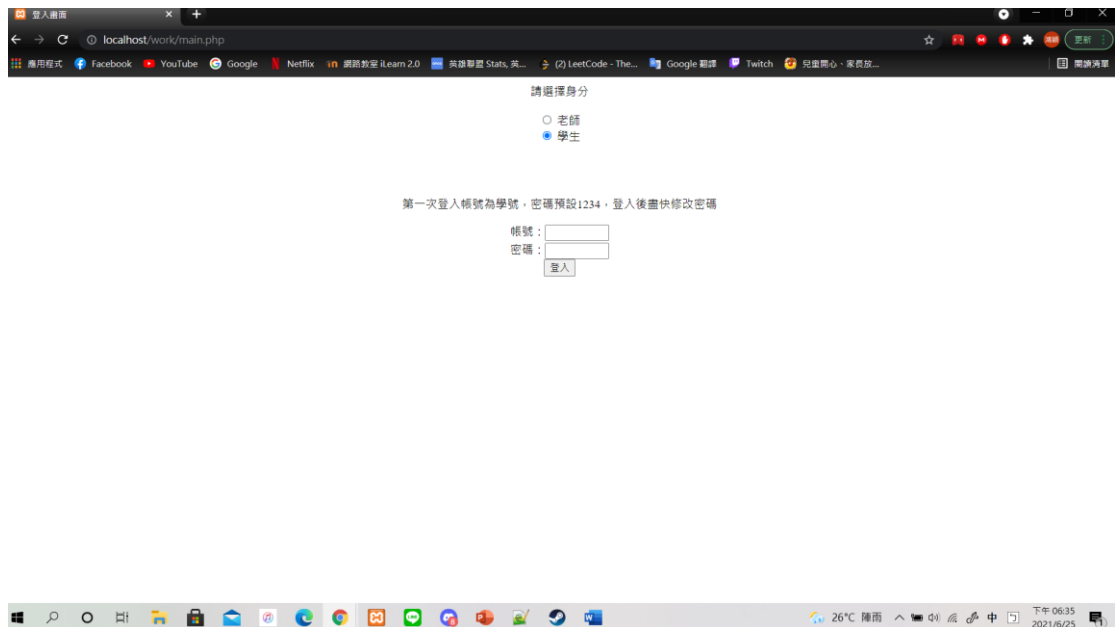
登入畫面
localhost/work/main.php
更新
應用程式 Facebook YouTube Google Netflix 網路教室 iLearn 2.0 英雄聯盟 Stats, 英... (2) LeetCode - The... Google 翻譯 Twitch 兒童開心，家長放...
閱讀清單

請選擇身分

老師
學生

第一次登入帳號為學號，密碼預設1234，登入後盡快修改密碼

帳號：
密碼：
登入

26°C 陣雨 中 下午 06:35 2021/6/25